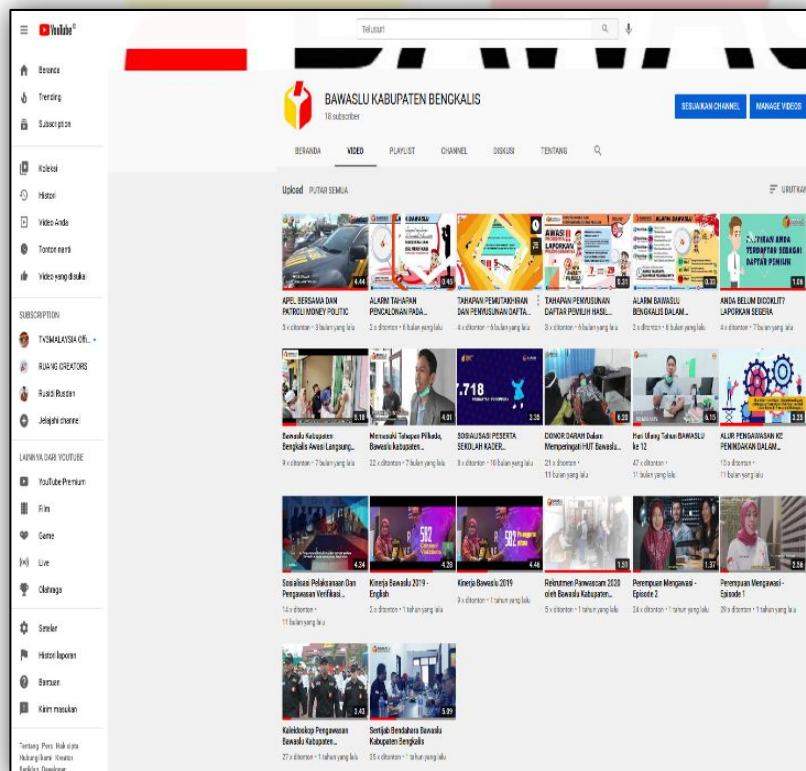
YouTube ID

Telusuri

Beranda
Trending
Subscription

Koleksi
Histori
Video Anda
Tonton nanti
Video yang disukai

SUBSCRIPTION
TV3MALAYSIA Offi...
RUANG CREATORS
Rusidi Rusdan
Jelajahi channel

LAINNYA DARI YOUTUBE
YouTube Premium
Film
Game
Live
Olahraga

Setelan
Histori laporan
Bantuan
Kirim masukan

Tentang Pers Hak cipta Hubungi kami Kreator Periklanan Developer

BAWASLU KABUPATEN BENGKALIS
18 subscriber

SESUAIKAN CHANNEL
MANAGE VIDEOS

BERANDA VIDEO PLAYLIST CHANNEL DISKUSI TENTANG

Upload PUTAR SEMUA
URUTKAN

4:44
APEL BERSAMA DAN PATROLI MONEY POLITIC
3 x ditonton • 3 bulan yang lalu

3:45
ALARM TAHAPAN PENCALONAN PADA...
2 x ditonton • 6 bulan yang lalu

TAHAPAN PEMUTAKHIRAN DAN PENYUSUNAN DAFTA...
4 x ditonton • 6 bulan yang lalu

0:31
TAHAPAN PENYUSUNAN DAFTAR PEMILIH HASIL...
3 x ditonton • 6 bulan yang lalu

0:32
ALARM BAWASLU BENGKALIS DALAM...
2 x ditonton • 6 bulan yang lalu

1:06
ANDA BELUM DICOKLIT? LAPORKAN SEGERA
4 x ditonton • 7 bulan yang lalu

5:18
Bawaslu Kabupaten Bengkalis Awasi Langsung...
9 x ditonton • 7 bulan yang lalu

4:01
Memasuki Tahapan Pilkada, Bawaslu kabupaten...
22 x ditonton • 7 bulan yang lalu

3:35
SOSIALISASI PESERTA SEKOLAH KADER...
8 x ditonton • 10 bulan yang lalu

6:20
DONOR DARAH Dalam Memperingati HUT Bawaslu...
21 x ditonton • 11 bulan yang lalu

6:15
Hari Ulang Tahun BAWASLU ke 12
47 x ditonton • 11 bulan yang lalu

3:25
ALUR PENGAWASAN KE PENINDAKAN DALAM...
13 x ditonton • 11 bulan yang lalu

4:34
Sosialisasi Pelaksanaan Dan Pengawasan Verifikasi...
14 x ditonton • 11 bulan yang lalu

4:28
Kinerja Bawaslu 2019 - English
3 x ditonton • 1 tahun yang lalu

4:46
Kinerja Bawaslu 2019
9 x ditonton • 1 tahun yang lalu

1:51
Rekrutmen Panwascam 2020 oleh Bawaslu Kabupaten...
5 x ditonton • 1 tahun yang lalu

1:37
Perempuan Mengawasi - Episode 2
24 x ditonton • 1 tahun yang lalu

2:58
Perempuan Mengawasi - Episode 1
29 x ditonton • 1 tahun yang lalu

3:43
Kaleidoskop Pengawasan Bawaslu Kabupaten...
27 x ditonton • 1 tahun yang lalu

5:39
Sertijab Bendahara Bawaslu Kabupaten Bengkalis
35 x ditonton • 1 tahun yang lalu